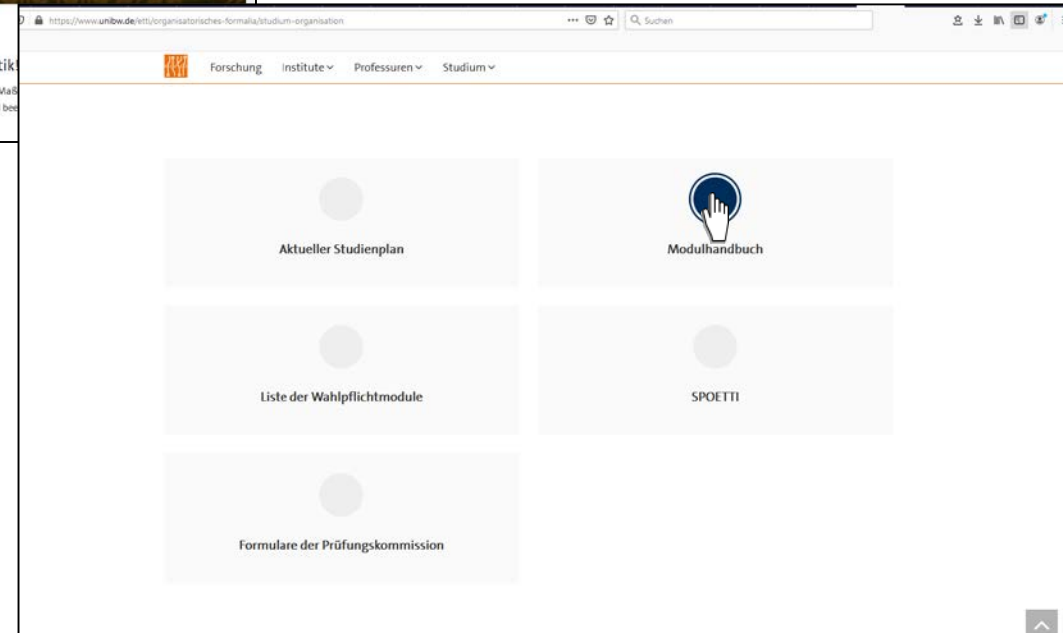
https://www.unibw.de/etti/organisatorisches-formalia/studium-organisation

Suchen

tik!
Maß
bee

Forschung Institute Professuren Studium

Aktueller Studienplan

Modulhandbuch

Liste der Wahlpflichtmodule

SPOETTI

Formulare der Prüfungskommission